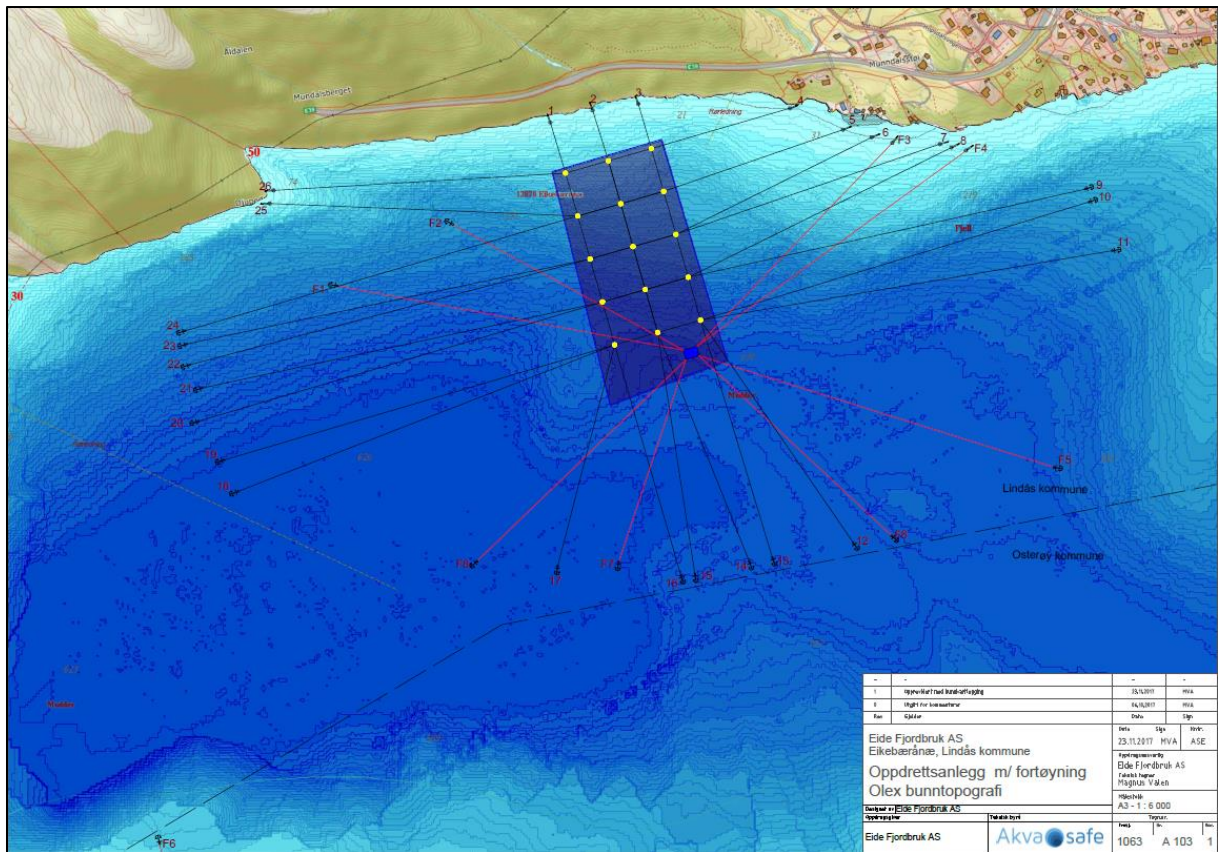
Åldalen
Mundalsberget
Mundalsstøl
E39
Rørledning
1 2 3 4 5 6 7 8
F3 F4
50
26
25
30
F2
9
10
11
Fjell
F1
24
23
22
21
20
19
18
17
16
15
14
13
12
F5
F6
F7
F8
F9
Lindås kommune
Osterøy kommune

| - | - | - | - |
|---|---|---|---|
| 1 | Oppdatert med bunnkartlegging | 23.11.2017 | MVA |
| 0 | Utgitt for kommentarer | 04.10.2017 | MVA |
| Rev | Gjelder | Dato | Sign |

Eide Fjordbruk AS
Eikebæråne, Lindås kommune

Oppdrettsanlegg m/ fortøyning
Olex bunntopografi

Dato 23.11.2017
Sign MVA
Kontr. ASE
Oppdragsansvarlig Eide Fjordbruk AS
Teknisk fagansv. Magnus Valen
Målestokk A3 - 1 : 6 000
Godkjent av Eide Fjordbruk AS
Oppdragsgiver Eide Fjordbruk AS
Teknisk byrå Akvasafe
Tegn.nr. 1063 A 103 1